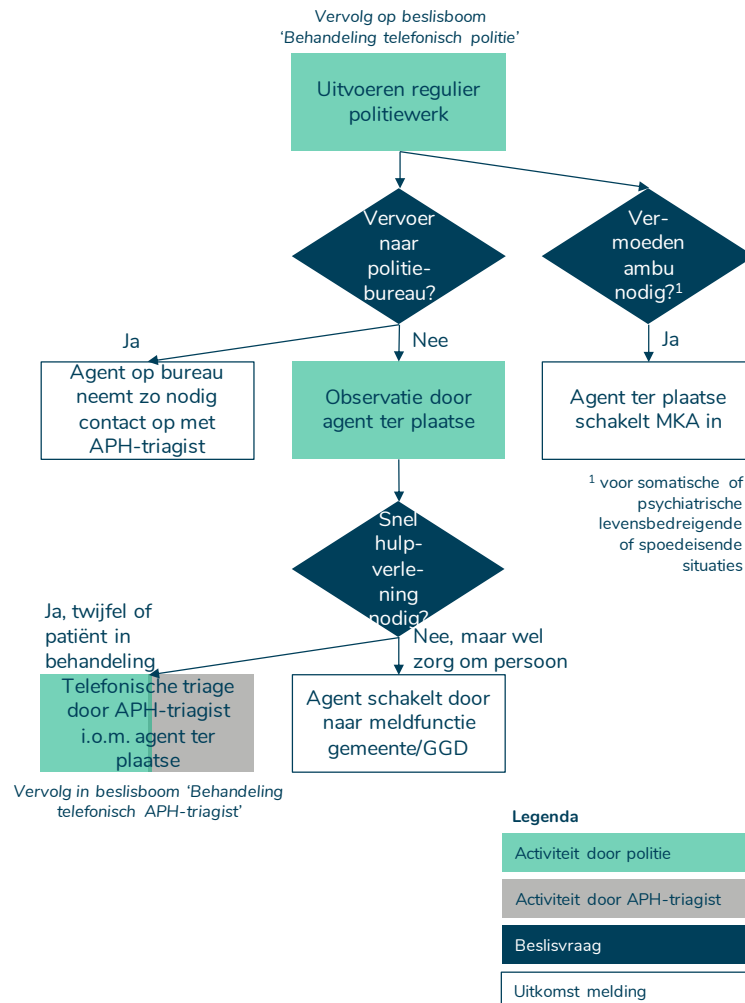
Vervolg op beslisboom 'Behandeling telefonisch politie'

Uitvoeren regulier politiewerk

Vervoer naar politiebureau?

Vermoeden ambu nodig?$^1$

Ja

Nee

Ja

Agent op bureau neemt zo nodig contact op met APH-triagist

Observatie door agent ter plaatse

Agent ter plaatse schakelt MKA in

$^1$ voor somatische of psychiatrische levensbedreigende of spoedeisende situaties

Snel hulpverlening nodig?

Ja, twijfel of patiënt in behandeling

Nee, maar wel zorg om persoon

Telefonische triage door APH-triagist i.o.m. agent ter plaatse

Agent schakelt door naar meldfunctie gemeente/GGD

Vervolg in beslisboom 'Behandeling telefonisch APH-triagist'

Legenda

Activiteit door politie

Activiteit door APH-triagist

Beslisvraag

Uitkomst melding